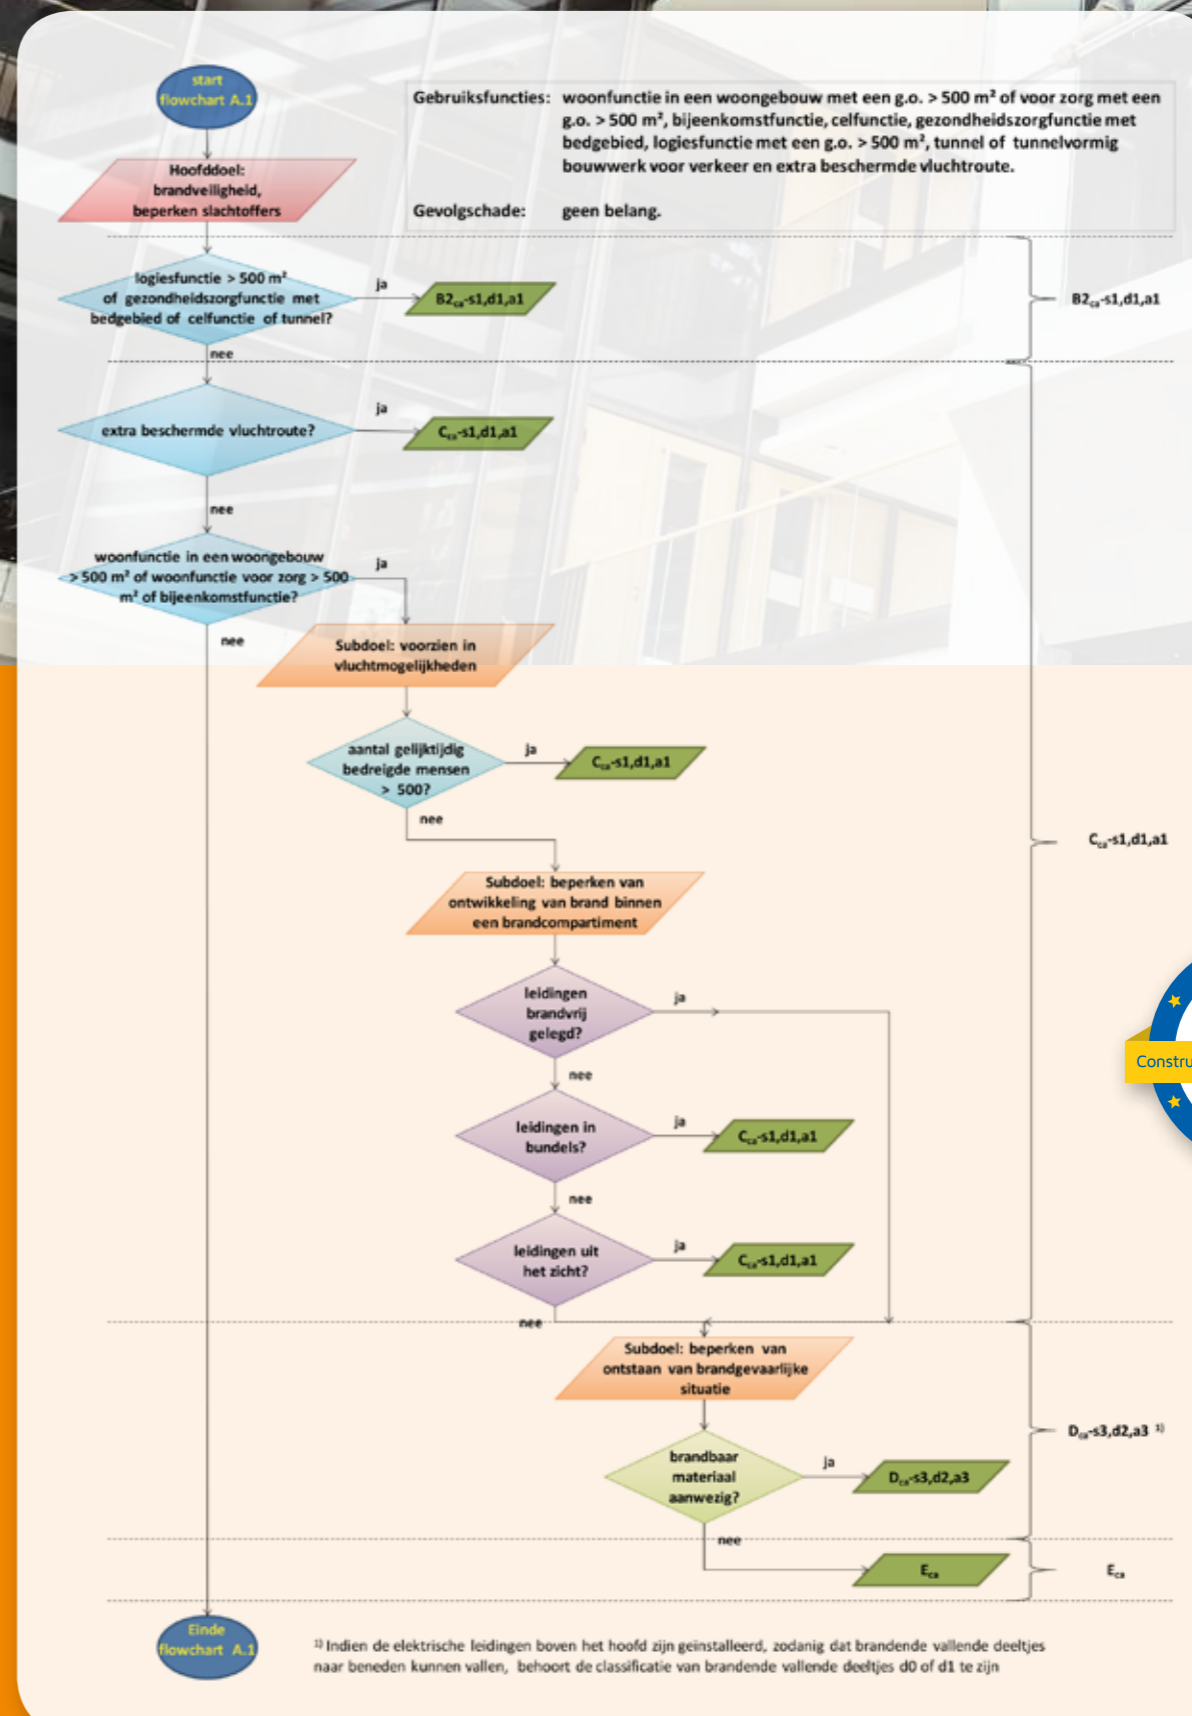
start flowchart A.1

Gebruiksfuncties: woonfunctie in een woongebouw met een g.o. > 500 m² of voor zorg met een g.o. > 500 m², bijeenkomstfunctie, celfunctie, gezondheidszorgfunctie met bedgebied, logiesfunctie met een g.o. > 500 m², tunnel of tunnelvormig bouwwerk voor verkeer en extra beschermde vluchtroute.

Gevolgschade: geen belang.

Hoofddoel: brandveiligheid, beperken slachtoffers

logiesfunctie > 500 m² of gezondheidszorgfunctie met bedgebied of celfunctie of tunnel?

ja

$B2_{ca}$-s1,d1,a1

$B2_{ca}$-s1,d1,a1

nee

extra beschermde vluchtroute?

ja

$C_{ca}$-s1,d1,a1

nee

woonfunctie in een woongebouw > 500 m² of woonfunctie voor zorg > 500 m² of bijeenkomstfunctie?

ja

nee

Subdoel: voorzien in vluchtmogelijkheden

aantal gelijktijdig bedreigde mensen > 500?

ja

$C_{ca}$-s1,d1,a1

nee

$C_{ca}$-s1,d1,a1

Subdoel: beperken van ontwikkeling van brand binnen een brandcompartiment

leidingen brandvrij gelegd?

ja

nee

leidingen in bundels?

ja

$C_{ca}$-s1,d1,a1

nee

leidingen uit het zicht?

ja

$C_{ca}$-s1,d1,a1

nee

Subdoel: beperken van ontstaan van brandgevaarlijke situatie

$D_{ca}$-s3,d2,a3 ¹⁾

brandbaar materiaal aanwezig?

ja

$D_{ca}$-s3,d2,a3

nee

$E_{ca}$

$E_{ca}$

Einde flowchart A.1

¹⁾ Indien de elektrische leidingen boven het hoofd zijn geïnstalleerd, zodanig dat brandende vallende deeltjes naar beneden kunnen vallen, behoort de classificatie van brandende vallende deeltjes d0 of d1 te zijn

Constru